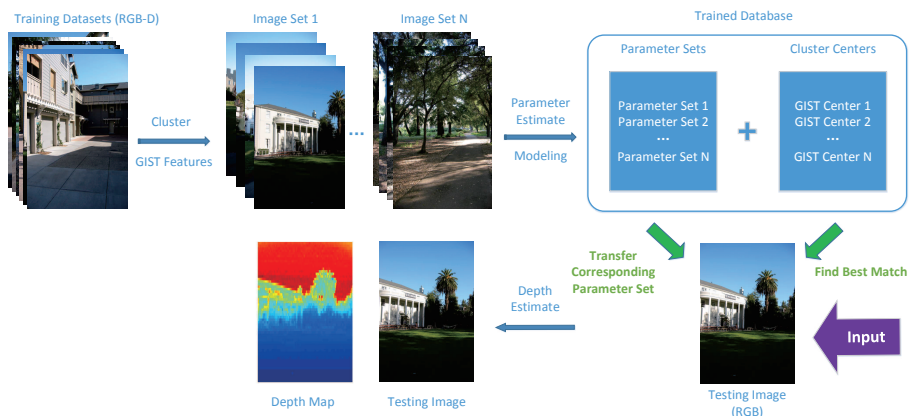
Training Datasets (RGB-D)

Cluster

GIST Features

Image Set 1

...

Image Set N

Parameter Estimate

Modeling

Trained Database

Parameter Sets

Parameter Set 1
Parameter Set 2
...
Parameter Set N

+

Cluster Centers

GIST Center 1
GIST Center 2
...
GIST Center N

Transfer Corresponding Parameter Set

Find Best Match

Depth Estimate

Input

Depth Map

Testing Image

Testing Image (RGB)